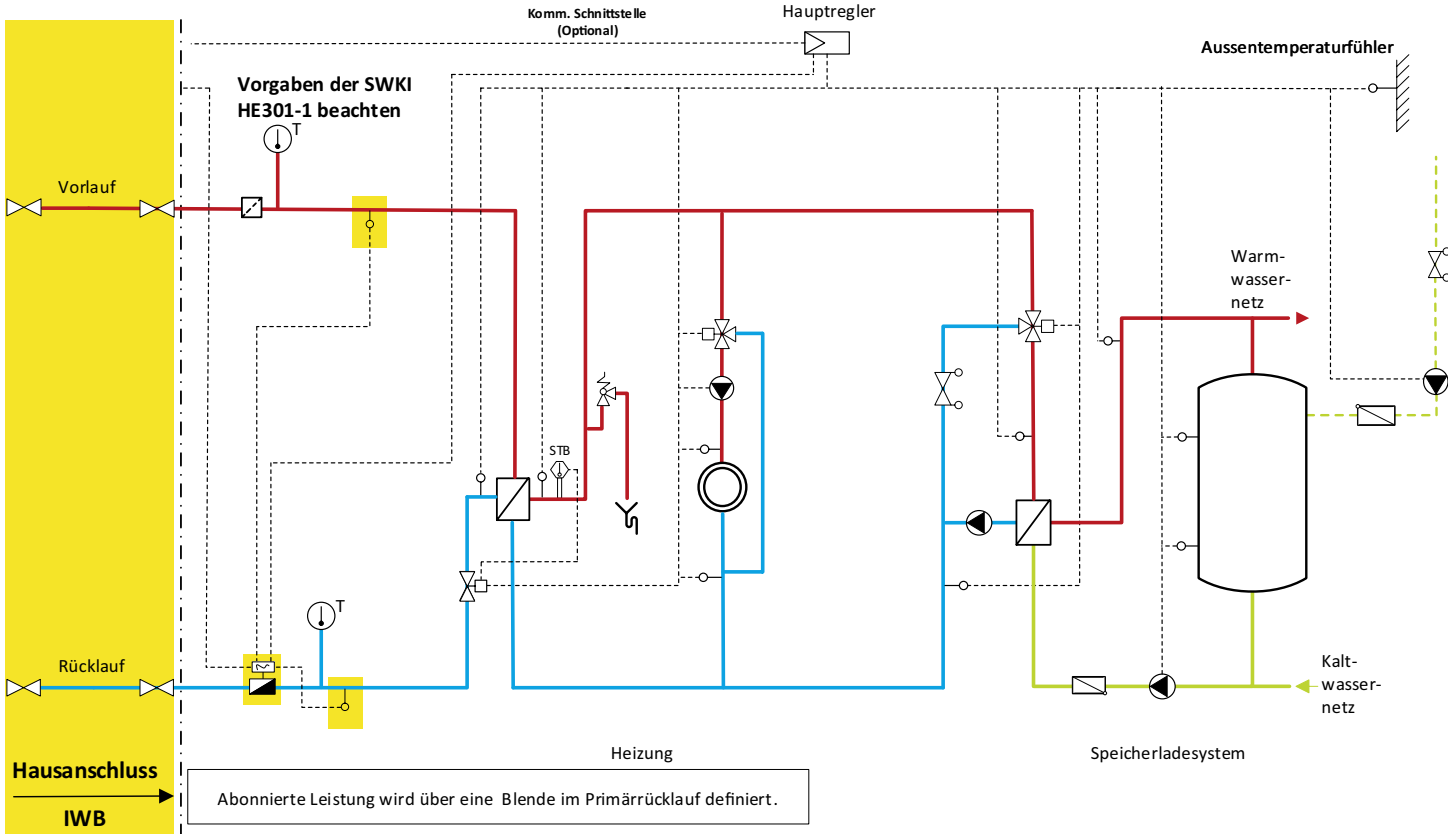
Komm. Schnittstelle (Optional)

Hauptregler

Aussentemperaturfühler

Vorgaben der SWKI HE301-1 beachten

T

Vorlauf

Warmwassernetz

STB

Rücklauf

T

Kaltwassernetz

Heizung

Speicherladesystem

Hausanschluss

IWB

Abonnierte Leistung wird über eine Blende im Primärrücklauf definiert.